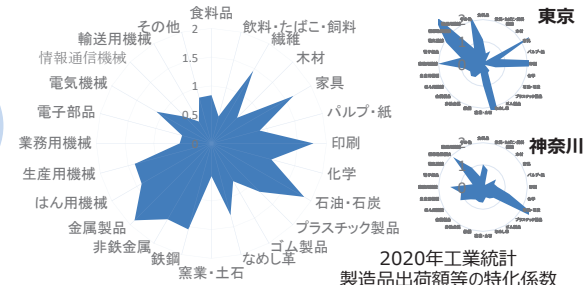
食料品
飲料・たばこ・飼料
繊維
木材
家具
パルプ・紙
印刷
化学
石油・石炭
プラスチック製品
ゴム製品
なめし革
窯業・土石
鉄鋼
非鉄金属
金属製品
はん用機械
生産用機械
業務用機械
電子部品
電気機械
情報通信機械
輸送用機械
その他
2
1.5
1
0.5
0

東京
神奈川

2020年工業統計
製造品出荷額等の特化係数